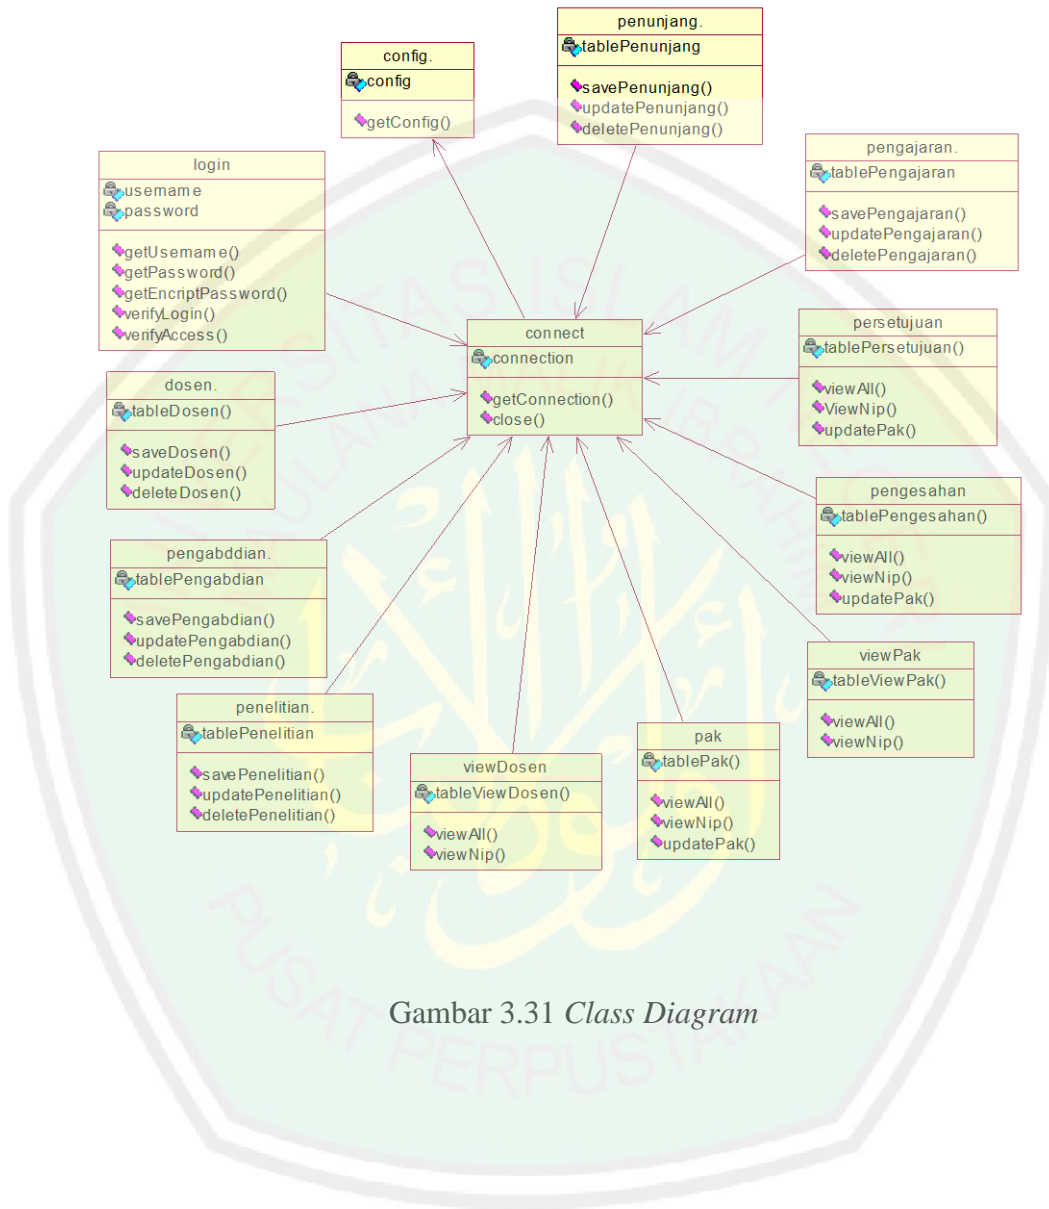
penunjang.
tablePenunjang
savePenunjang()
updatePenunjang()
deletePenunjang()

config.
config
getConfig()

login
username
password
getUsername()
getPassword()
getEncriptPassword()
verifyLogin()
verifyAccess()

pengajaran.
tablePengajaran
savePengajaran()
updatePengajaran()
deletePengajaran()

connect
connection
getConnection()
close()

persetujuan
tablePersetujuan()
viewAll()
ViewNip()
updatePak()

dosen.
tableDosen()
saveDosen()
updateDosen()
deleteDosen()

pengesahan
tablePengesahan()
viewAll()
viewNip()
updatePak()

pengabddian.
tablePengabdian
savePengabdian()
updatePengabdian()
deletePengabdian()

viewPak
tableViewPak()
viewAll()
viewNip()

penelitian.
tablePenelitian
savePenelitian()
updatePenelitian()
deletePenelitian()

viewDosen
tableViewDosen()
viewAll()
viewNip()

pak
tablePak()
viewAll()
viewNip()
updatePak()

Gambar 3.31 *Class Diagram*